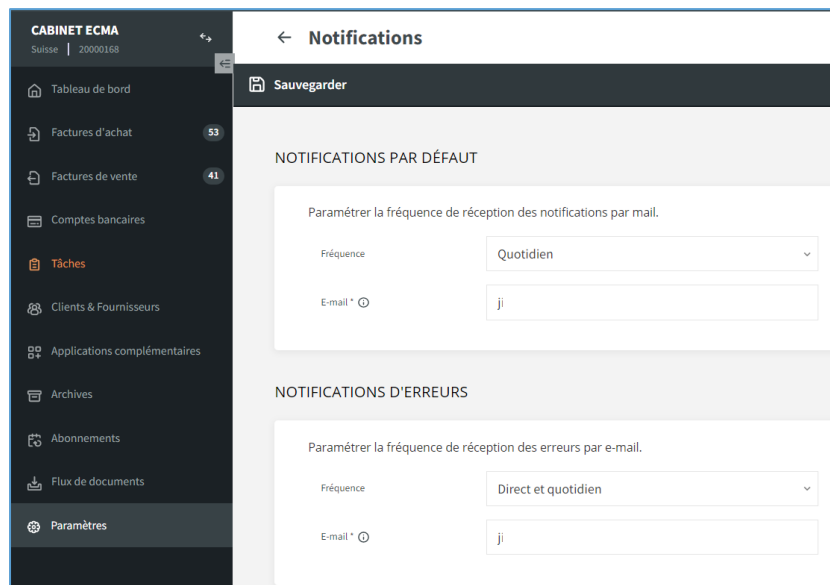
CABINET ECMA
Suisse | 20000168

Tableau de bord
Factures d'achat 53
Factures de vente 41
Comptes bancaires
Tâches
Clients & Fournisseurs
Applications complémentaires
Archives
Abonnements
Flux de documents
Paramètres

← Notifications

Sauvegarder

NOTIFICATIONS PAR DÉFAUT

Paramétrer la fréquence de réception des notifications par mail.

Fréquence Quotidien

E-mail * ji

NOTIFICATIONS D'ERREURS

Paramétrer la fréquence de réception des erreurs par e-mail.

Fréquence Direct et quotidien

E-mail * ji